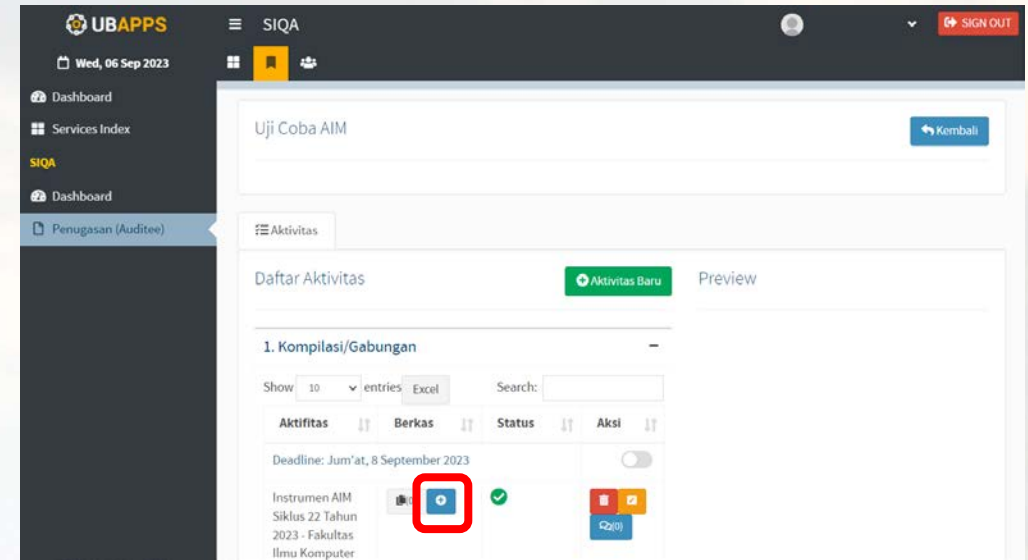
UBAPPS

SIQA

SIGN OUT

Wed, 06 Sep 2023

Dashboard

Services Index

SIQA

Dashboard

Penugasan (Auditee)

Uji Coba AIM

Kembali

Aktivitas

Daftar Aktivitas

Aktivitas Baru

Preview

1. Kompilasi/Gabungan

−

Show 10 entries Excel

Search:

| Aktifitas | Berkas | Status | Aksi |
|---|---|---|---|
| Deadline: Jum'at, 8 September 2023 | | | |
| Instrumen AIM Siklus 22 Tahun 2023 - Fakultas Ilmu Komputer | (0) | | 2(0) |